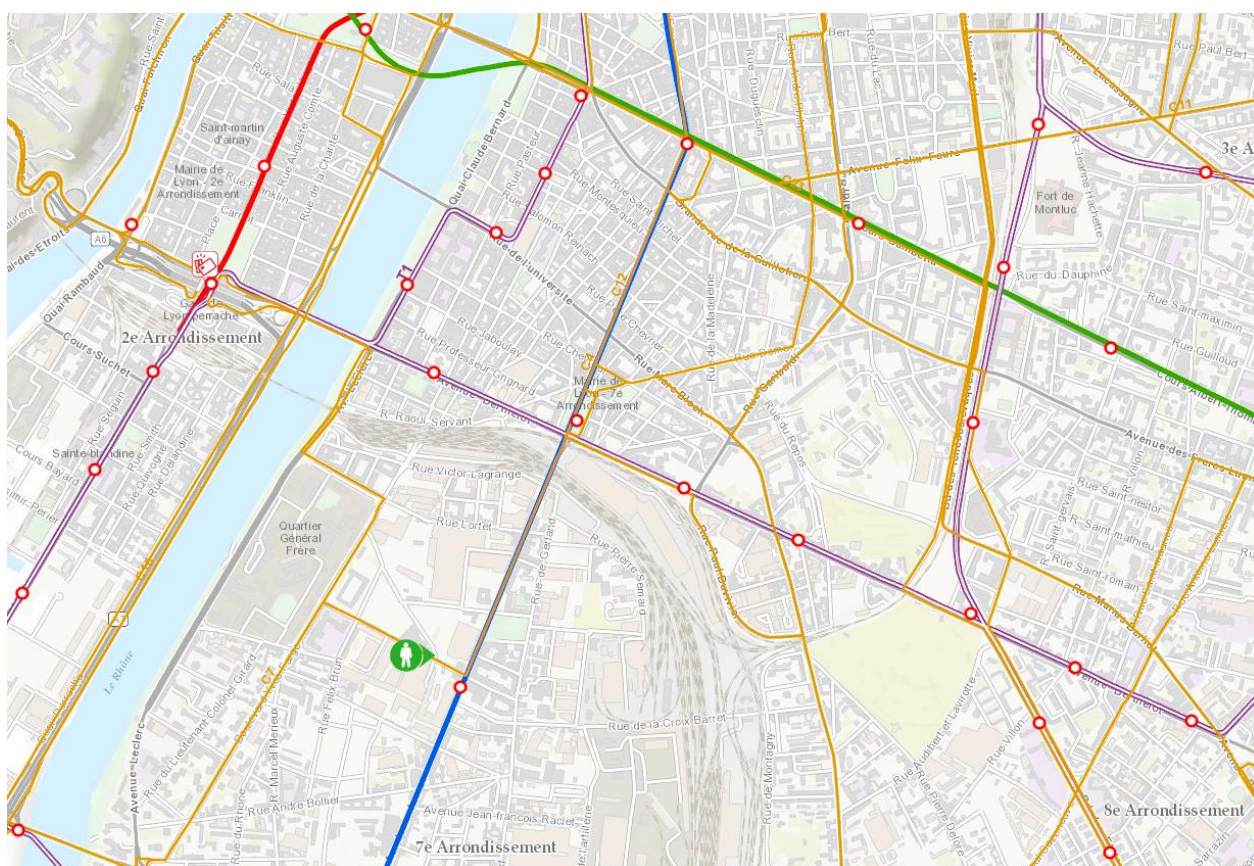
Quai Fulchiron
Rue Sala
Saint-martin d'ainay
Mairie de Lyon - 2e Arrondissement
Rue Auguste Comte
Rue Franklin
Rue de la Charité
Place Carnot
A6
Quai Rambaud
Gare de Lyon-perrache
2e Arrondissement
Cours Suchet
Sainte-blandine
Rue Smith
Cours Bayard
Rue Quivogne
Rue Delandine
Quai Claude-Bernard
Rue Pasteur
Rue Montesquieu
Rue Salomon Reinach
Rue de l'université
T1
Rue Jaboulay
Rue Professeur Grignard
Avenue Berthelot
R. Raoul Servant
Rue Victor-Lagrange
Rue Lortet
Quartier Général Frère
Rue Chevreul
Rue Pierre Chevrier
C12
C4
Mairie de Lyon - 7e Arrondissement
Rue de Marseille
Rue de la Madeleine
Rue Pere Bioch
Rue Garibaldi
Rue du Repos
Rue de Gerland
Rue Pierre-Semard
Rue Paul-Duvivier
Grande Rue de la Guillotière
Cours Gambetta
C11
Rue Bert
Rue Duguesclin
Rue du Lac
Avenue Lacassagne
Rue Paul Bert
Avenue Félix Faure
3e A
R. Jeanne Hachette
Fort de Montluc
Rue du Dauphiné
Rue Saint-maximin
Rue Guilloud
Cours Albert Thomas
Avenue des Frères Lumière
Rue Saint-nestor
R. Saint-mathieu
Rue Saint-romain
Rue Marius Berliet
Avenue Berthelot
Le Rhône
Avenue Leclerc
Rue du Lieutenant Colonel Girard
R. Marcel Mérieux
Rue Félix Brun
Boulevard Yves Farge
C7
Rue André Bollier
Rue du Rhône
Avenue Jean-françois-Raclet
Rue de la Croix Barret
Rue de Montagny
Rue Audibert et Lavirotte
Rue Villon
Rue Pierre Delore
8e Arrondissement
7e Arrondissement
Rue Sarrazin